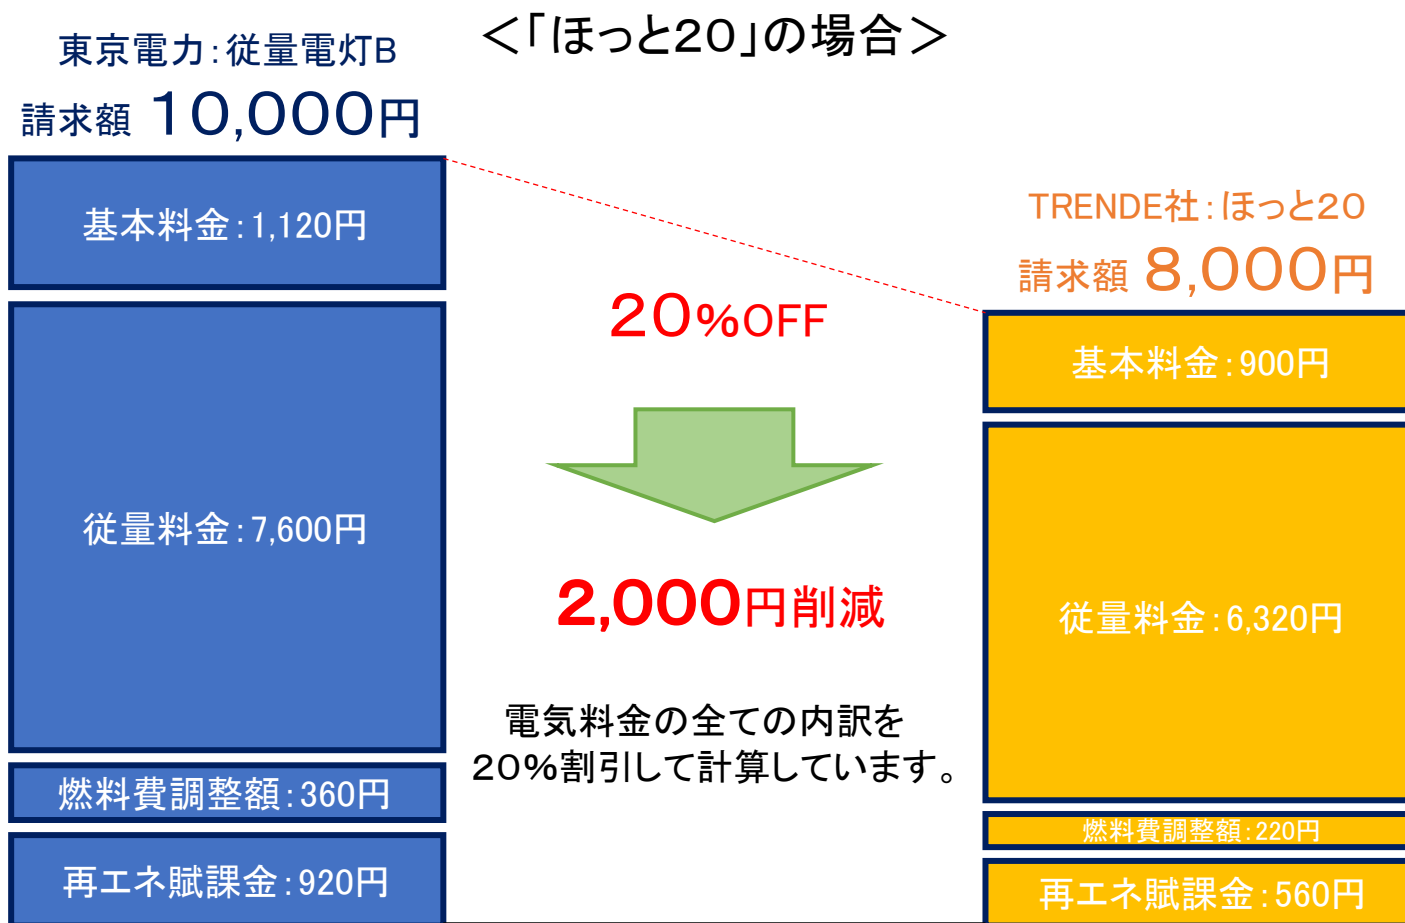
東京電力:従量電灯B
請求額 10,000円

<「ほっと20」の場合>

基本料金:1,120円

従量料金:7,600円

燃料費調整額:360円

再エネ賦課金:920円

20%OFF

2,000円削減

電気料金の全ての内訳を
20%割引して計算しています。

TRENDE社:ほっと20
請求額 8,000円

基本料金:900円

従量料金:6,320円

燃料費調整額:220円

再エネ賦課金:560円